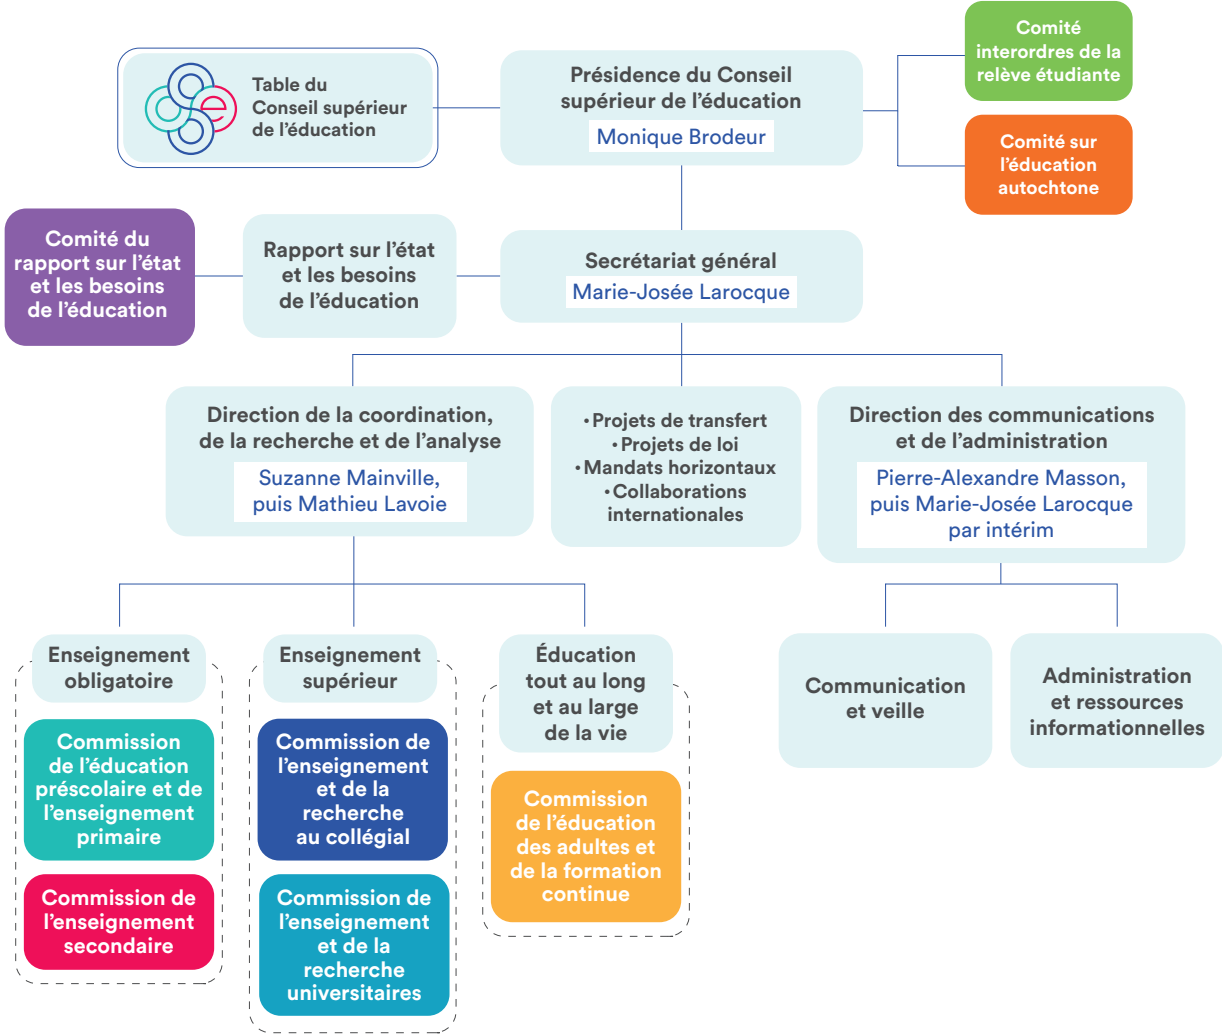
Table du Conseil supérieur de l'éducation

Présidence du Conseil supérieur de l'éducation
Monique Brodeur

Comité interordres de la relève étudiante

Comité sur l'éducation autochtone

Comité du rapport sur l'état et les besoins de l'éducation

Rapport sur l'état et les besoins de l'éducation

Secrétariat général
Marie-Josée Larocque

Direction de la coordination, de la recherche et de l'analyse
Suzanne Mainville, puis Mathieu Lavoie

• Projets de transfert
• Projets de loi
• Mandats horizontaux
• Collaborations internationales

Direction des communications et de l'administration
Pierre-Alexandre Masson, puis Marie-Josée Larocque par intérim

Enseignement obligatoire

Commission de l'éducation préscolaire et de l'enseignement primaire

Commission de l'enseignement secondaire

Enseignement supérieur

Commission de l'enseignement et de la recherche au collégial

Commission de l'enseignement et de la recherche universitaires

Éducation tout au long et au large de la vie

Commission de l'éducation des adultes et de la formation continue

Communication et veille

Administration et ressources informationnelles